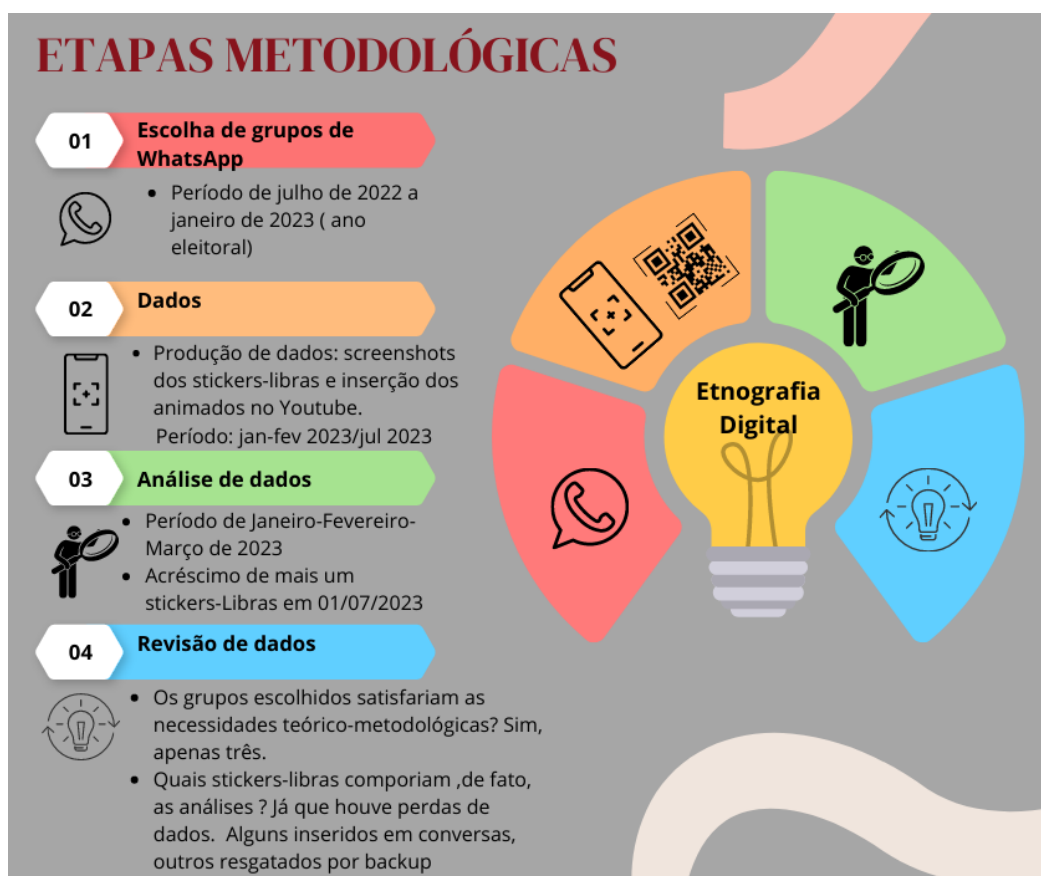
ETAPAS METODOLÓGICAS

01 Escolha de grupos de WhatsApp

- Período de julho de 2022 a janeiro de 2023 ( ano eleitoral)

02 Dados

- Produção de dados: screenshots dos stickers-libras e inserção dos animados no Youtube. Período: jan-fev 2023/jul 2023

03 Análise de dados

- Período de Janeiro-Fevereiro-Março de 2023
- Acréscimo de mais um stickers-Libras em 01/07/2023

04 Revisão de dados

- Os grupos escolhidos satisfariam as necessidades teórico-metodológicas? Sim, apenas três.
- Quais stickers-libras comporiam ,de fato, as análises ? Já que houve perdas de dados. Alguns inseridos em conversas, outros resgatados por backup

Etnografia Digital